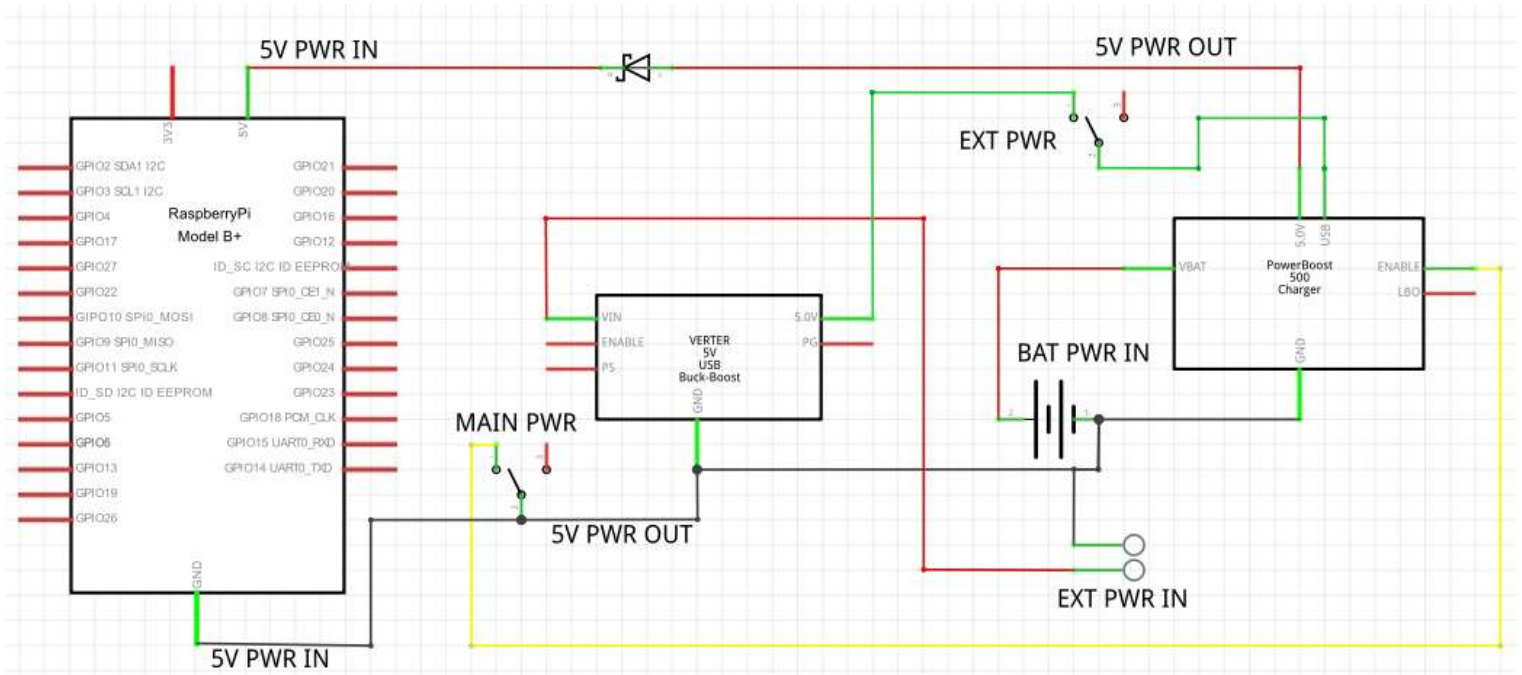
5V PWR IN

5V PWR OUT

3V3

5V

GPIO2 SDA1 I2C
GPIO3 SCL1 I2C
GPIO4
GPIO17
GPIO27
GPIO22
GIPO10 SPI0_MOSI
GPIO9 SPI0_MISO
GPIO11 SPI0_SCLK
ID_SD I2C ID EEPROM
GPIO5
GPIO6
GPIO13
GPIO19
GPIO26

RaspberryPi
Model B+

GPIO21
GPIO20
GPIO16
GPIO12
ID_SC I2C ID EEPROM
GPIO7 SPI0_CE1_N
GPIO8 SPI0_CE0_N
GPIO25
GPIO24
GPIO23
GPIO18 PCM_CLK
GPIO15 UART0_RXD
GPIO14 UART0_TXD

GND

EXT PWR

VIN
ENABLE
PS

VERTER
5V
USB
Buck-Boost

5.0V
PG

GND

5.0V
USB

VBAT

PowerBoost
500
Charger

ENABLE
LBO

GND

BAT PWR IN

MAIN PWR

5V PWR OUT

EXT PWR IN

5V PWR IN